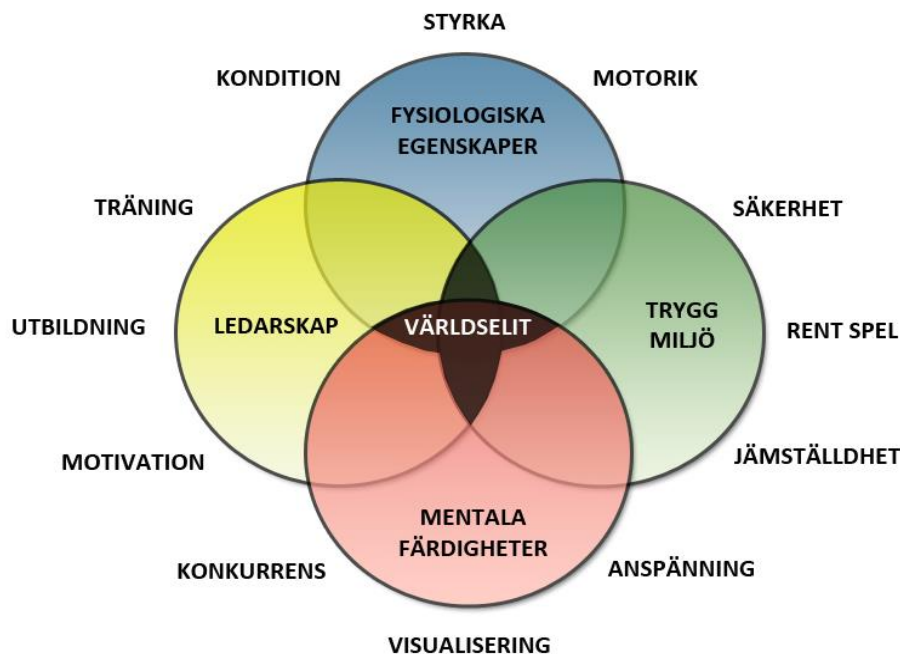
STYRKA

KONDITION

MOTORIK

FYSIOLOGISKA EGENSKAPER

TRÄNING

SÄKERHET

UTBILDNING

LEDARSKAP

VÄRLDSELIT

TRYGG MILJÖ

RENT SPEL

MOTIVATION

JÄMSTÄLLDHET

MENTALA FÄRDIGHETER

KONKURRENS

ANSPÄNNING

VISUALISERING